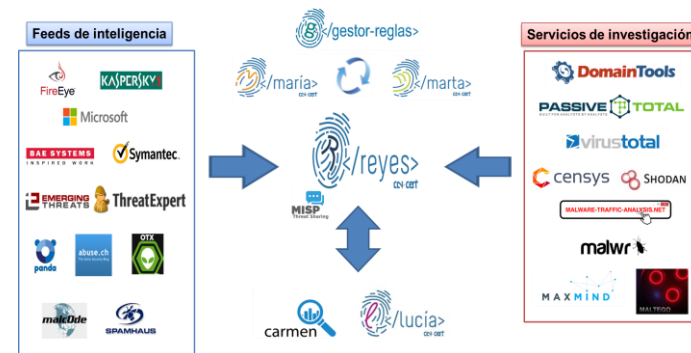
Feeds de inteligencia

FireEye
KASPERSKY
Microsoft
BAE SYSTEMS INSPIRED WORK
Symantec.
EMERGING THREATS
ThreatExpert
panda
abuse.ch
OTX
malc0de
SPAMHAUS

</gestor-reglas>
</maría> CCN-CERT
</marta> CCN-CERT
</reyes> CCN-CERT
MISP Threat Sharing
carmen
</lucía> CCN-CERT

Servicios de investigación

DomainTools
PASSIVE TOTAL
virustotal
censys
SHODAN
MALWARE-TRAFFIC-ANALYSIS.NET
malwr
MAXMIND
MALTEGO